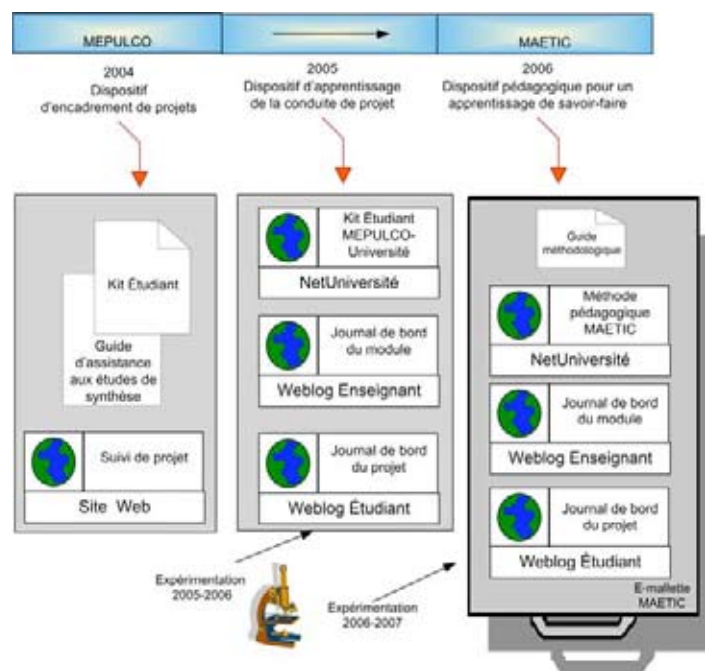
MEPULCO

MAETIC

2004
Dispositif
d'encadrement de projets

2005
Dispositif d'apprentissage
de la conduite de projet

2006
Dispositif pédagogique pour un
apprentissage de savoir-faire

Kit Étudiant

Guide d'assistance aux études de synthèse

Suivi de projet

Site Web

Kit Étudiant MEPULCO-Université

NetUniversité

Journal de bord du module

Weblog Enseignant

Journal de bord du projet

Weblog Étudiant

Guide méthodologique

Méthode pédagogique MAETIC

NetUniversité

Journal de bord du module

Weblog Enseignant

Journal de bord du projet

Weblog Étudiant

E-mallette MAETIC

Expérimentation
2005-2006

Expérimentation
2006-2007